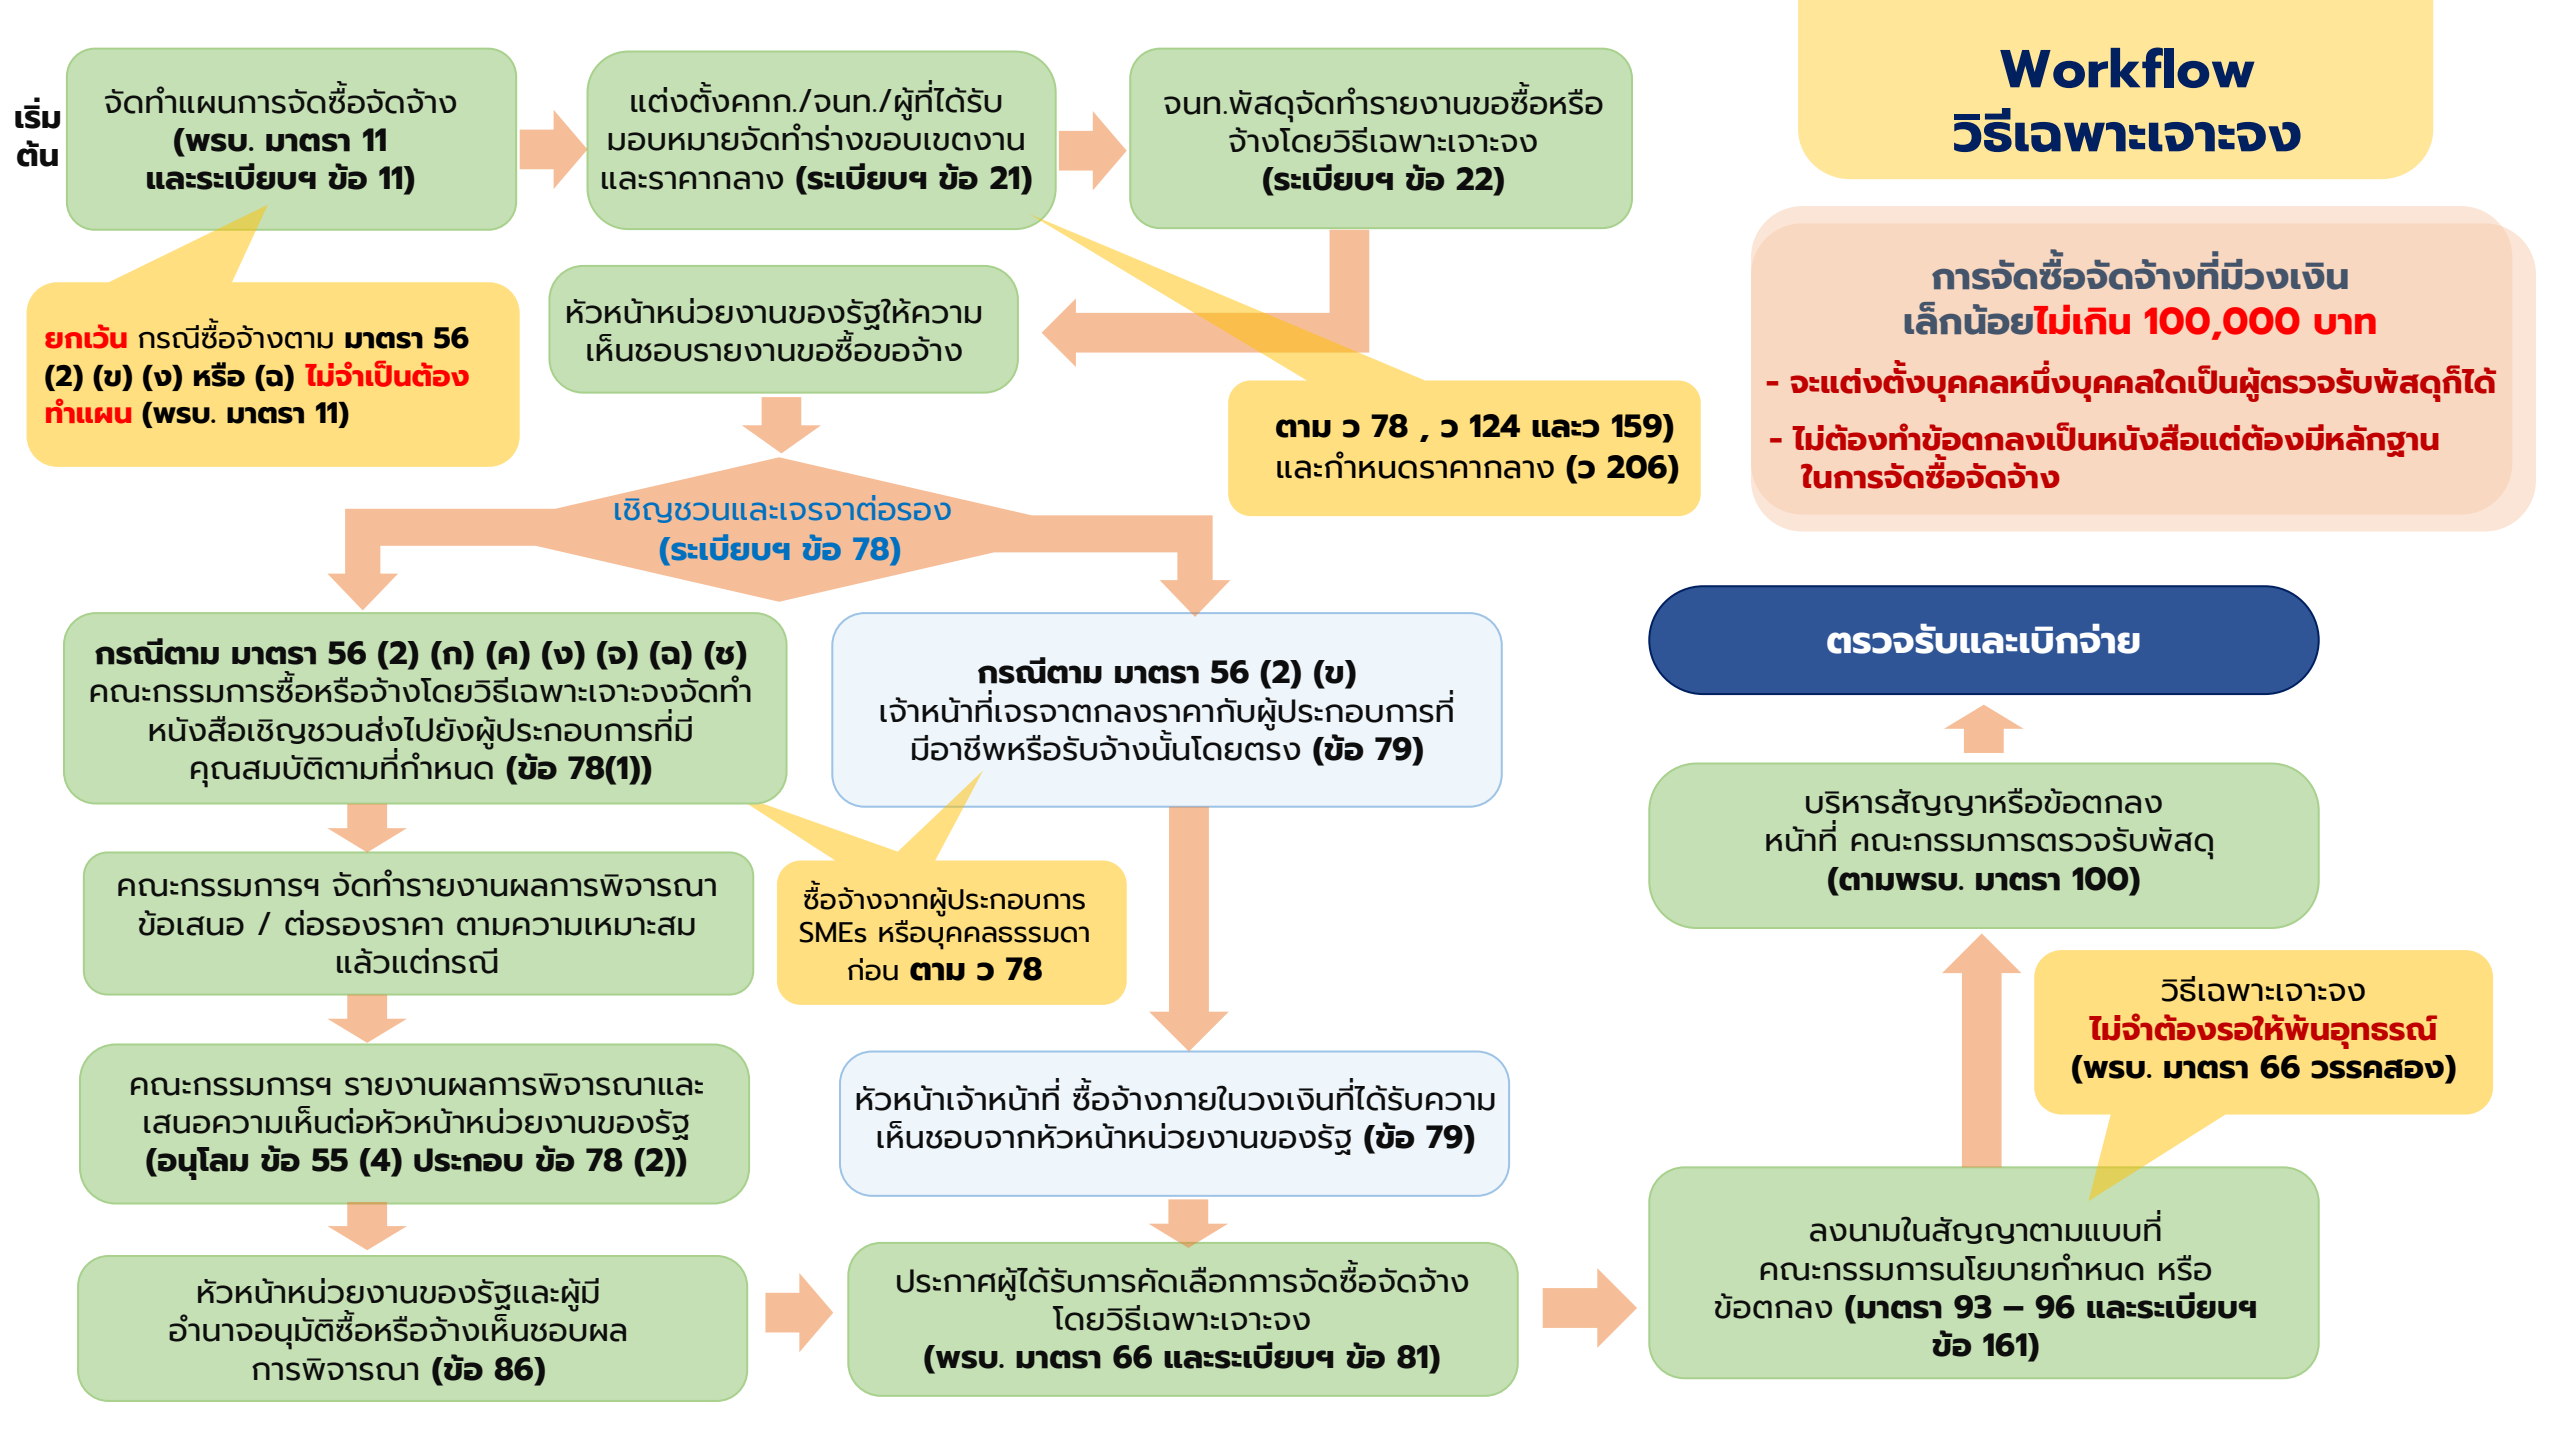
Workflow
วิธีเฉพาะเจาะจง

เริ่มต้น

จัดทำแผนการจัดซื้อจัดจ้าง (พรบ. มาตรา 11 และระเบียบฯ ข้อ 11)

แต่งตั้งคกก./จนท./ผู้ที่ได้รับมอบหมายจัดทำร่างขอบเขตงานและราคากลาง (ระเบียบฯ ข้อ 21)

จนท.พัสดุจัดทำรายงานขอซื้อหรือจ้างโดยวิธีเฉพาะเจาะจง (ระเบียบฯ ข้อ 22)

ยกเว้น กรณีซื้อจ้างตาม มาตรา 56 (2) (ข) (ง) หรือ (ฉ) ไม่จำเป็นต้องทำแผน (พรบ. มาตรา 11)

หัวหน้าหน่วยงานของรัฐให้ความเห็นชอบรายงานขอซื้อขอจ้าง

ตาม ว 78 , ว 124 และว 159) และกำหนดราคากลาง (ว 206)

การจัดซื้อจัดจ้างที่มีวงเงินเล็กน้อยไม่เกิน 100,000 บาท
- จะแต่งตั้งบุคคลหนึ่งบุคคลใดเป็นผู้ตรวจรับพัสดุก็ได้
- ไม่ต้องทำข้อตกลงเป็นหนังสือแต่ต้องมีหลักฐานในการจัดซื้อจัดจ้าง

เชิญชวนและเจรจาต่อรอง (ระเบียบฯ ข้อ 78)

กรณีตาม มาตรา 56 (2) (ก) (ค) (ง) (จ) (ฉ) (ช) คณะกรรมการซื้อหรือจ้างโดยวิธีเฉพาะเจาะจงจัดทำหนังสือเชิญชวนส่งไปยังผู้ประกอบการที่มีคุณสมบัติตามที่กำหนด (ข้อ 78(1))

กรณีตาม มาตรา 56 (2) (ข) เจ้าหน้าที่เจรจาตกลงราคากับผู้ประกอบการที่มีอาชีพหรือรับจ้างนั้นโดยตรง (ข้อ 79)

ตรวจรับและเบิกจ่าย

บริหารสัญญาหรือข้อตกลง หน้าที่ คณะกรรมการตรวจรับพัสดุ (ตามพรบ. มาตรา 100)

คณะกรรมการฯ จัดทำรายงานผลการพิจารณาข้อเสนอ / ต่อรองราคา ตามความเหมาะสมแล้วแต่กรณี

ซื้อจ้างจากผู้ประกอบการ SMEs หรือบุคคลธรรมดาก่อน ตาม ว 78

วิธีเฉพาะเจาะจง ไม่จำต้องรอให้พ้นอุทธรณ์ (พรบ. มาตรา 66 วรรคสอง)

คณะกรรมการฯ รายงานผลการพิจารณาและเสนอความเห็นต่อหัวหน้าหน่วยงานของรัฐ (อนุโลม ข้อ 55 (4) ประกอบ ข้อ 78 (2))

หัวหน้าเจ้าหน้าที่ ซื้อจ้างภายในวงเงินที่ได้รับความเห็นชอบจากหัวหน้าหน่วยงานของรัฐ (ข้อ 79)

หัวหน้าหน่วยงานของรัฐและผู้มีอำนาจอนุมัติซื้อหรือจ้างเห็นชอบผลการพิจารณา (ข้อ 86)

ประกาศผู้ได้รับการคัดเลือกการจัดซื้อจัดจ้างโดยวิธีเฉพาะเจาะจง (พรบ. มาตรา 66 และระเบียบฯ ข้อ 81)

ลงนามในสัญญาตามแบบที่คณะกรรมการนโยบายกำหนด หรือข้อตกลง (มาตรา 93 – 96 และระเบียบฯ ข้อ 161)